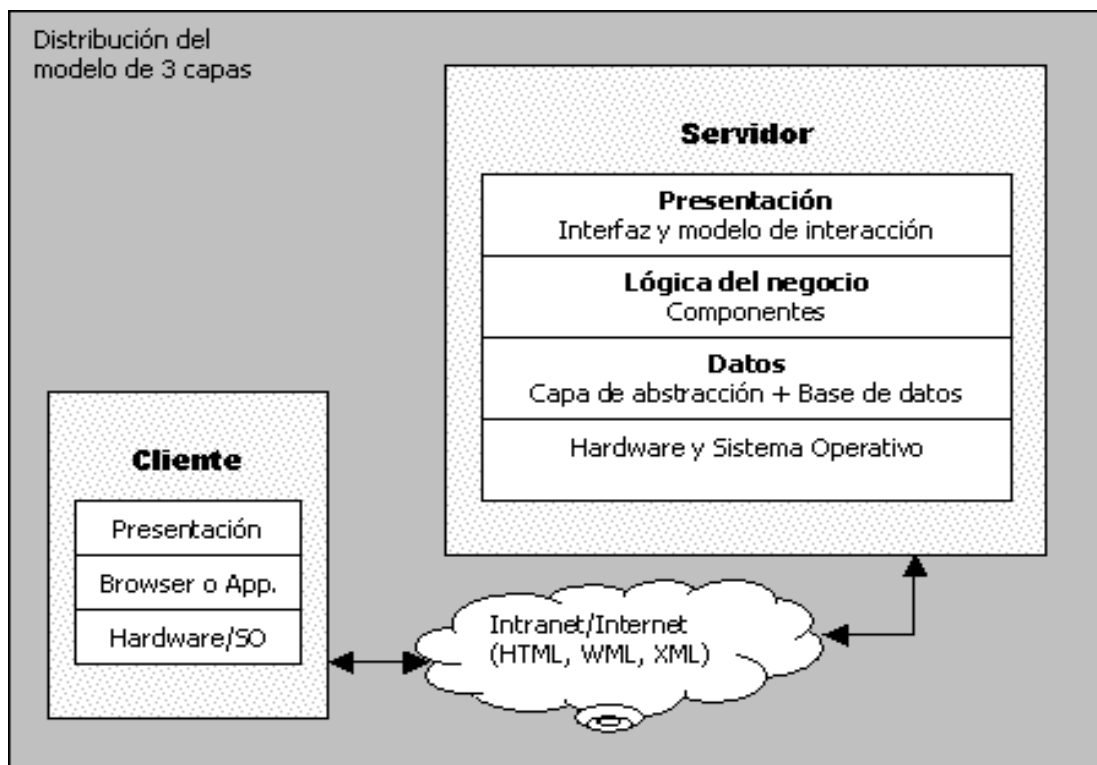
Distribución del modelo de 3 capas

Servidor

Presentación
Interfaz y modelo de interacción

Lógica del negocio
Componentes

Datos
Capa de abstracción + Base de datos

Hardware y Sistema Operativo

Cliente

Presentación

Browser o App.

Hardware/SO

Intranet/Internet
(HTML, WML, XML)